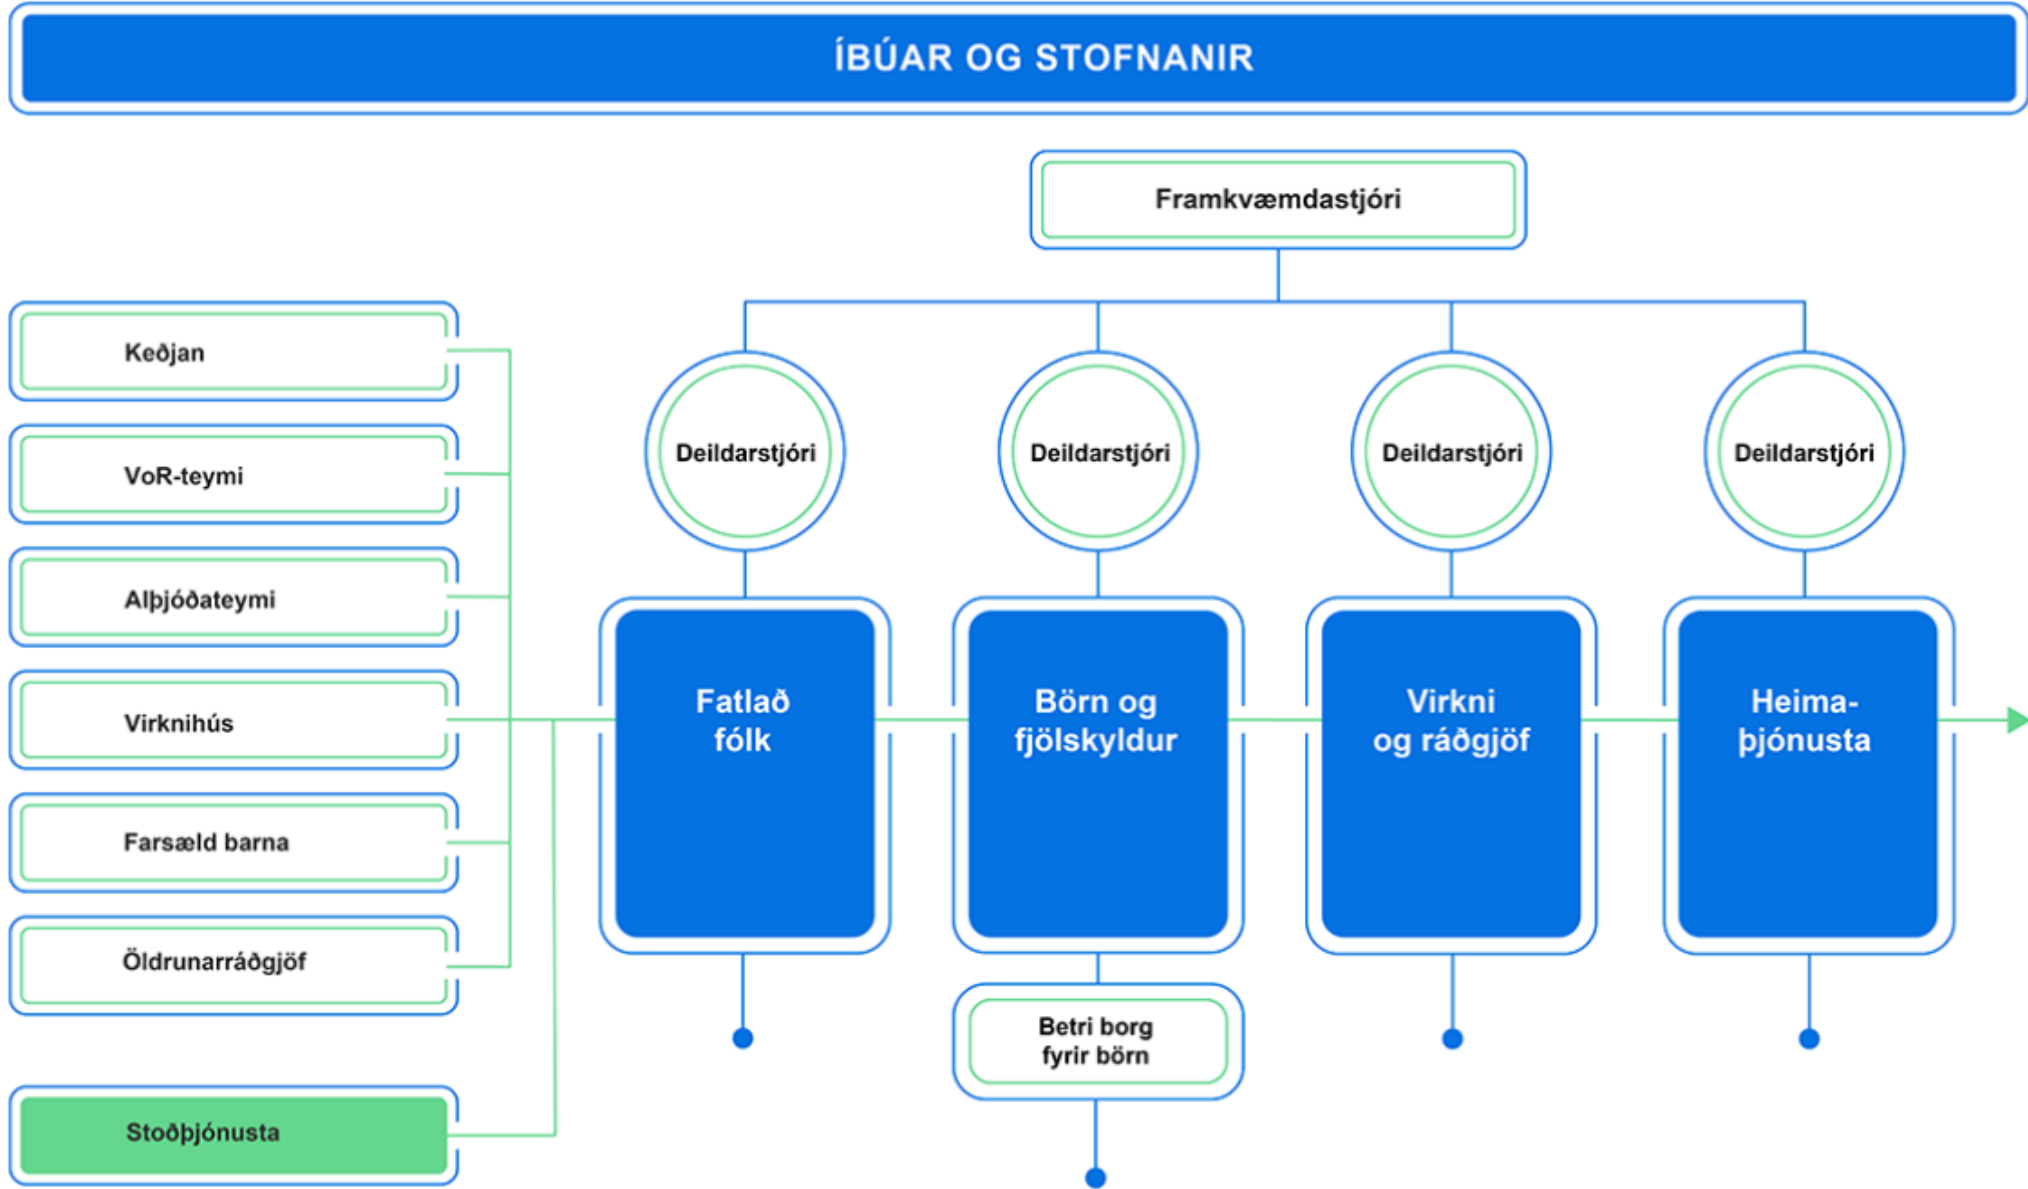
ÍBÚAR OG STOFNANIR

Framkvæmdastjóri

Keðjan

VoR-teymi

Alþjóðateymi

Virknihús

Farsæld barna

Öldrunarráðgjöf

Stoðþjónusta

Deildarstjóri

Deildarstjóri

Deildarstjóri

Deildarstjóri

Fatlað fólk

Börn og fjölskyldur

Virkni og ráðgjöf

Heimaþjónusta

Betri borg fyrir börn